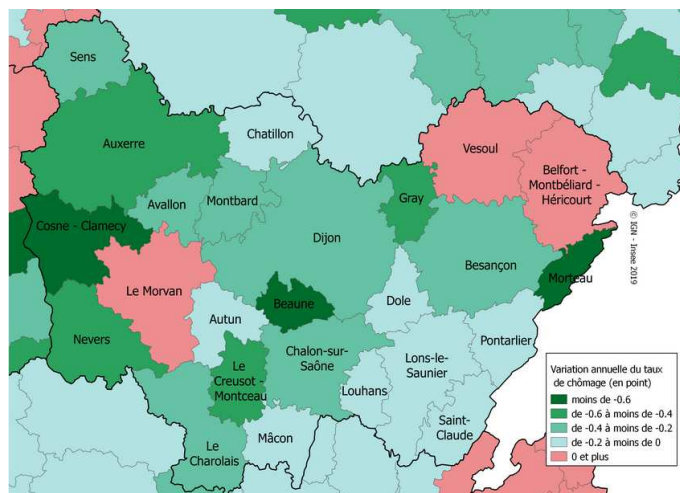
Sens
Auxerre
Chatillon
Vesoul
Belfort - Montbéliard - Héricourt
Avallon
Montbard
Gray
Cosne - Clamecy
Dijon
Besançon
Le Morvan
Morteau
Beaune
Dole
Autun
Pontarlier
Nevers
Chalon-sur-Saône
Lons-le-Saunier
Le Creusot - Montceau
Louhans
Saint-Claude
Mâcon
Le Charolais

© IGN - Insee 2019

Variation annuelle du taux de chômage (en point)
moins de -0.6
de -0.6 à moins de -0.4
de -0.4 à moins de -0.2
de -0.2 à moins de 0
0 et plus